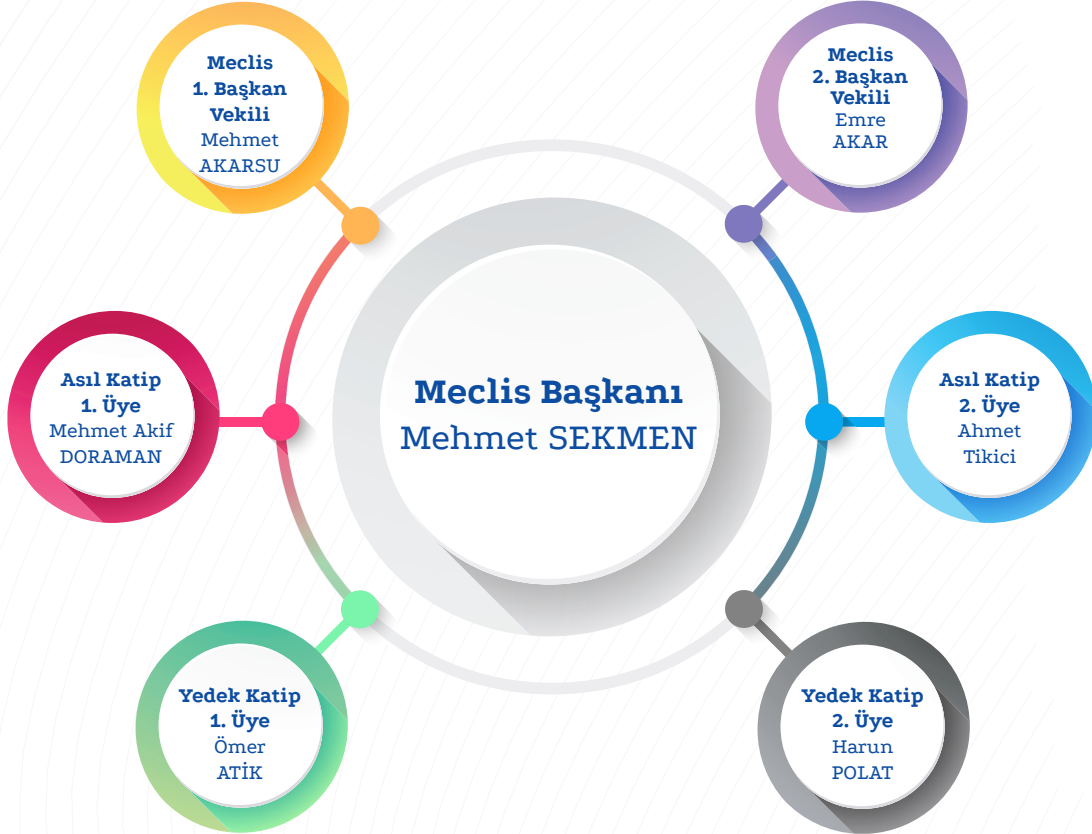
Meclis 1. Başkan Vekili
Mehmet AKARSU

Meclis 2. Başkan Vekili
Emre AKAR

Asıl Katip 1. Üye
Mehmet Akif DORAMAN

Meclis Başkanı
Mehmet SEKMEN

Asıl Katip 2. Üye
Ahmet Tikici

Yedek Katip 1. Üye
Ömer ATİK

Yedek Katip 2. Üye
Harun POLAT